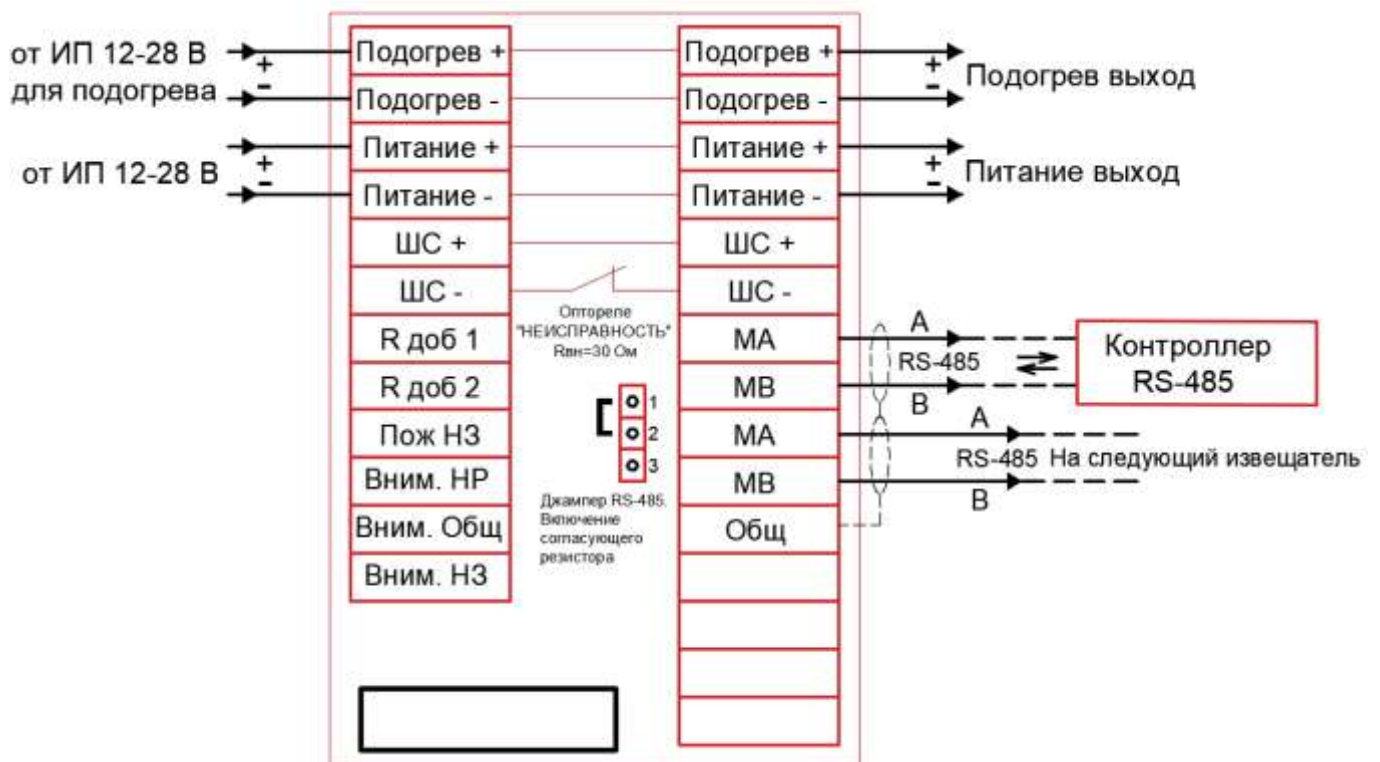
от ИП 12-28 В
для подогрева
+
-

от ИП 12-28 В
+
-

Подогрев +
Подогрев -
Питание +
Питание -
ШС +
ШС -
R доб 1
R доб 2
Пож НЗ
Вним. НР
Вним. Общ
Вним. НЗ

Оптореле "НЕИСПРАВНОСТЬ" Rвн=30 Ом

1
2
3

Джампер RS-485. Включение согласующего резистора

Подогрев +
Подогрев -
Питание +
Питание -
ШС +
ШС -
МА
МВ
МА
МВ
Общ

+
-
Подогрев выход

+
-
Питание выход

A
RS-485
B

Контроллер RS-485

A
RS-485 На следующий извещатель
B